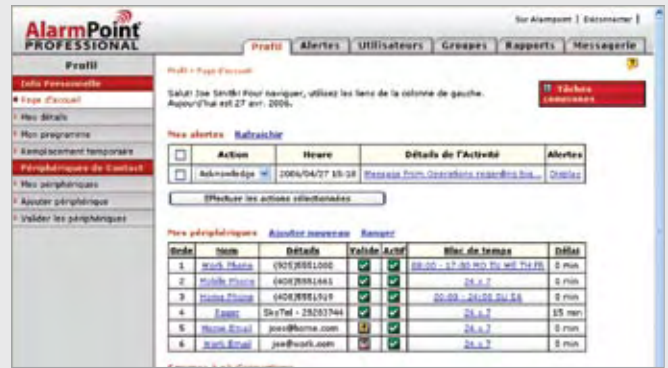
AlarmPoint PROFESSIONAL

Sur Alarmpoint | Déconnecter |

Profil | Alertes | Utilisateurs | Groupes | Rapports | Messagerie

Profil
Info Personnelle
Page d'accueil
Mes détails
Mon programme
Remplacement temporaire
Périphériques de Contact
Mes périphériques
Ajouter périphérique
Valider les périphériques

Profil > Page d'accueil

Salut! Joe Smith! Pour naviguer, utilisez les liens de la colonne de gauche. Aujourd'hui est 27 avr. 2006.

Tâches courantes

Mes alertes Rafraîchir

| | Action | Heure | Détails de l'Activité | Alertes |
|---|---|---|---|---|
| | Acknowledge | 2006/04/27 15:18 | Message from Operations regarding bus... | Display |

Effectuer les actions sélectionnées

Mes périphériques Ajouter nouveau Ranger

| Ordre | Nom | Détails | Valide | Actif | Bloc de temps | Délai |
|---|---|---|---|---|---|---|
| 1 | Work Phone | (905)5551000 | | | 08:00 - 17:00 MO TU WE TH FR | 0 min |
| 2 | Mobile Phone | (408)5551661 | | | 24 x 7 | 0 min |
| 3 | Home Phone | (408)5551919 | | | 00:00 - 24:00 SU SA | 0 min |
| 4 | Pager | SkyTel - 29283744 | | | 24 x 7 | 15 min |
| 5 | Home Email | joe@home.com | | | 24 x 7 | 0 min |
| 6 | Work Email | joe@work.com | | | 24 x 7 | 0 min |

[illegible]